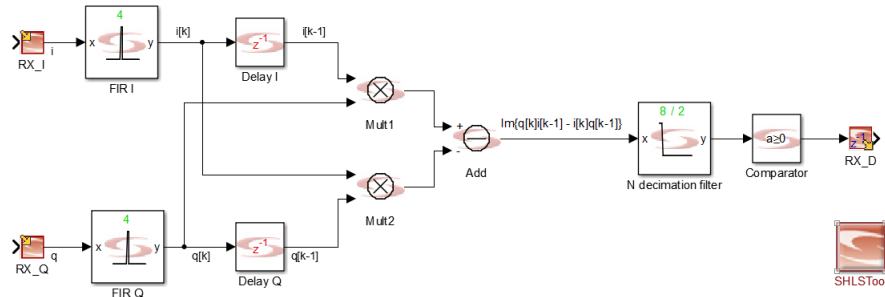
RX_I
i
4
x
y
FIR I
i[k]
$z^{-1}$
Delay I
i[k-1]
Mult1
+
-
Add
Im{q[k]i[k-1] - i[k]q[k-1]}
8 / 2
x
y
N decimation filter
a≥0
Comparator
$z^{-1}$
RX_D
Mult2
RX_Q
q
4
x
y
FIR Q
q[k]
$z^{-1}$
Delay Q
q[k-1]
SHLSToo